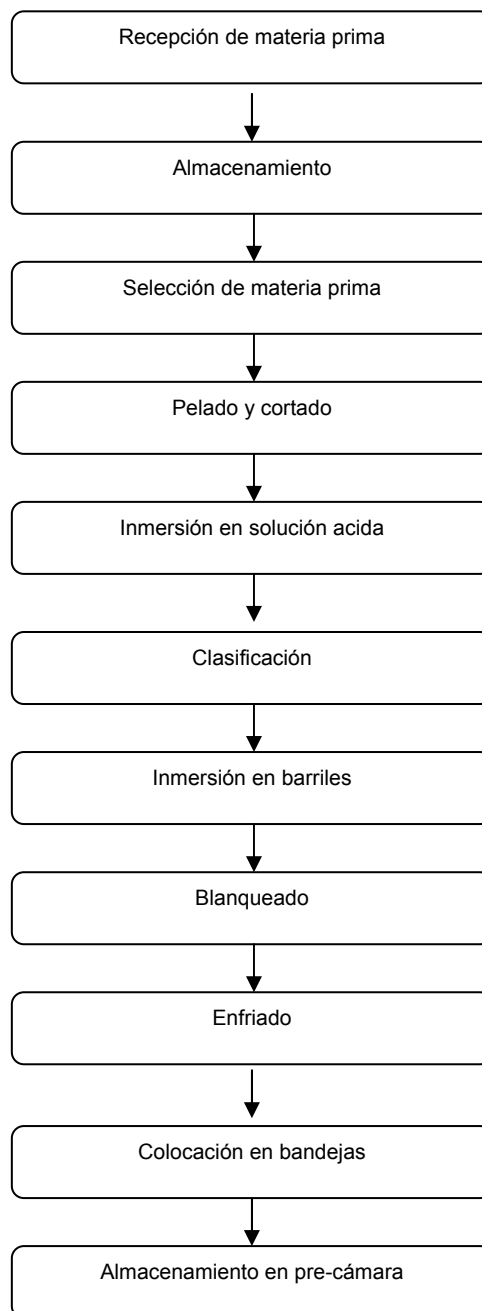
Recepción de materia prima

Almacenamiento

Selección de materia prima

Pelado y cortado

Inmersión en solución acida

Clasificación

Inmersión en barriles

Blanqueado

Enfriado

Colocación en bandejas

Almacenamiento en pre-cámara